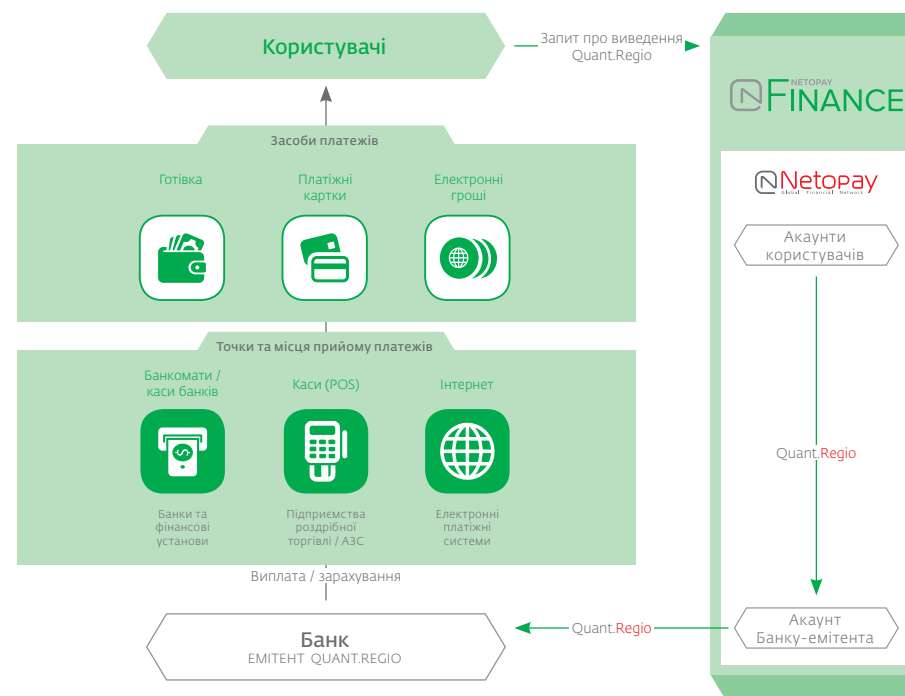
Користувачі

Запит про виведення Quant.Regio

NETOPAY FINANCE

Засоби платежів

Готівка

Платіжні картки

Електронні гроші

Точки та місця прийому платежів

Банкомати / каси банків

Каси (POS)

Інтернет

Банки та фінансові установи

Підприємства роздрібної торгівлі / АЗС

Електронні платіжні системи

Виплата / зарахування

Банк
ЕМІТЕНТ QUANT.REGIO

Netopay
Global Financial Network

Акаунти користувачів

Quant.Regio

Quant.Regio

Акаунт Банку-емітента